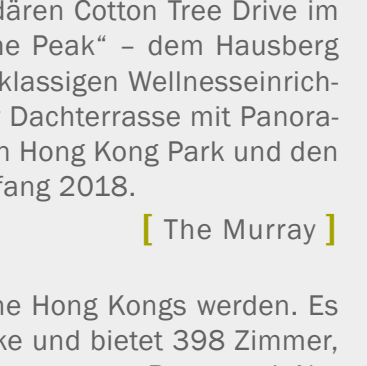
dären Cotton Tree Drive im he Peak" – dem Hausberg klassigen Wellnesseinrich- Dachterrasse mit Panora- n Hong Kong Park und den fang 2018.

[ The Murray ]

he Hong Kongs werden. Es ke und bietet 398 Zimmer,